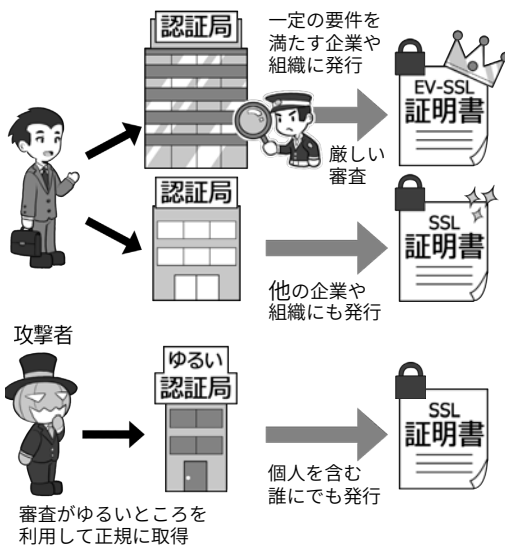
認証局

一定の要件を満たす企業や組織に発行

EV-SSL
証明書

厳しい審査

認証局

SSL
証明書

他の企業や組織にも発行

攻撃者

ゆるい
認証局

SSL
証明書

個人を含む誰にでも発行

審査がゆるいところを利用して正規に取得